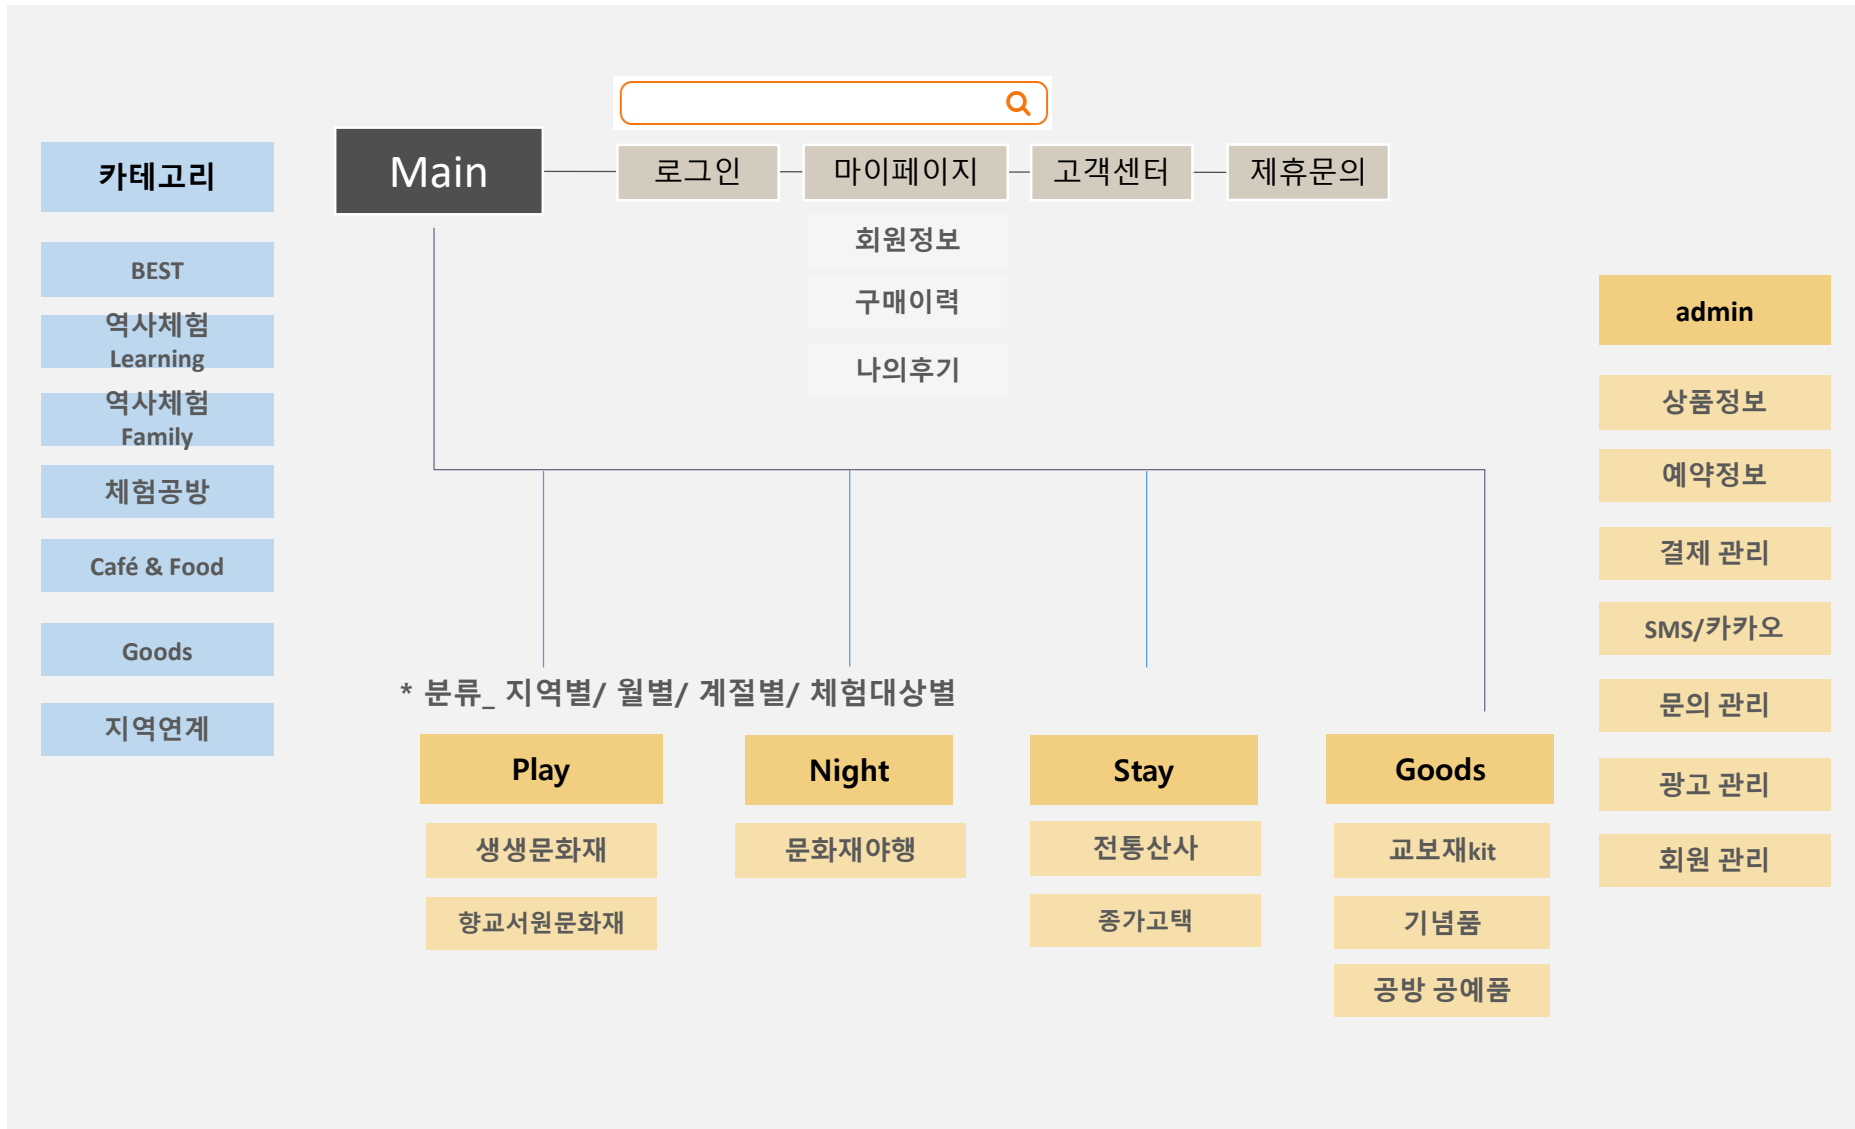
카테고리

BEST

역사체험
Learning

역사체험
Family

체험공방

Café & Food

Goods

지역연계

Main

로그인

마이페이지

고객센터

제휴문의

회원정보

구매이력

나의후기

* 분류_ 지역별/ 월별/ 계절별/ 체험대상별

Play

생생문화재

향교서원문화재

Night

문화재야행

Stay

전통산사

종가고택

Goods

교보재kit

기념품

공방 공예품

admin

상품정보

예약정보

결제 관리

SMS/카카오

문의 관리

광고 관리

회원 관리